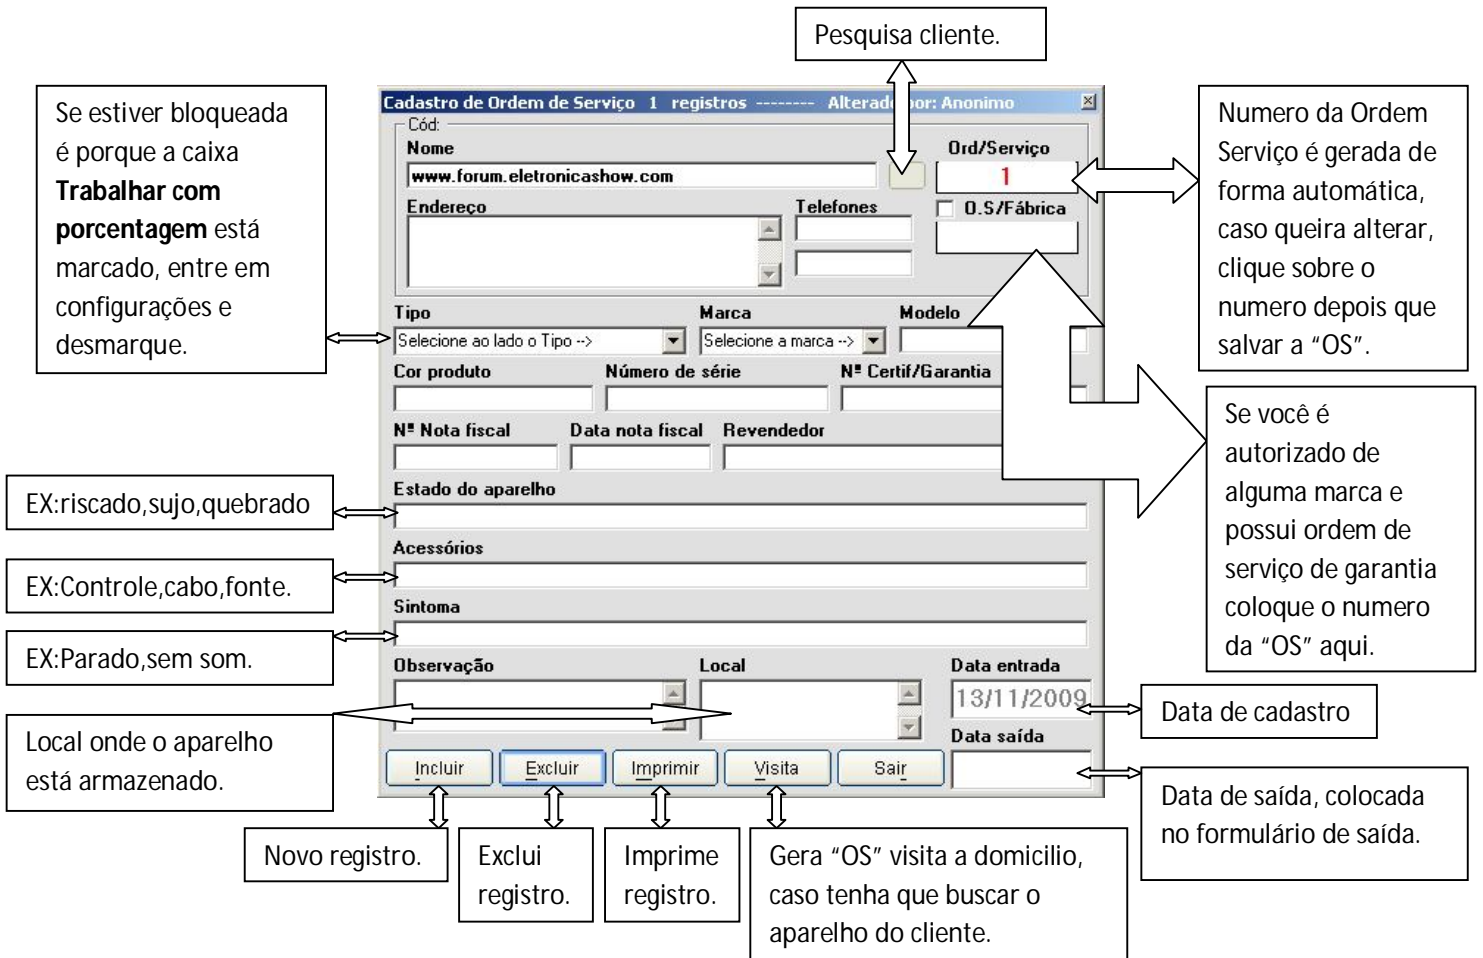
Pesquisa cliente.

Se estiver bloqueada é porque a caixa **Trabalhar com porcentagem** está marcado, entre em configurações e desmarque.

Cadastro de Ordem de Serviço 1 registros -------- Alterad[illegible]or: Anonimo

Cód:

Nome

www.forum.eletronicashow.com

Ord/Serviço

1

Numero da Ordem Serviço é gerada de forma automática, caso queira alterar, clique sobre o numero depois que salvar a "OS".

Endereço

Telefones

O.S/Fábrica

Tipo

Selecione ao lado o Tipo -->

Marca

Selecione a marca -->

Modelo

Cor produto

Número de série

Nº Certif/Garantia

Se você é autorizado de alguma marca e possui ordem de serviço de garantia coloque o numero da "OS" aqui.

Nº Nota fiscal

Data nota fiscal

Revendedor

EX:riscado,sujo,quebrado

Estado do aparelho

Acessórios

EX:Controle,cabo,fonte.

Sintoma

EX:Parado,sem som.

Observação

Local

Data entrada

13/11/2009

Data de cadastro

Local onde o aparelho está armazenado.

Data saída

Incluir

Excluir

Imprimir

Visita

Sair

Data de saída, colocada no formulário de saída.

Novo registro.

Exclui registro.

Imprime registro.

Gera "OS" visita a domicilio, caso tenha que buscar o aparelho do cliente.